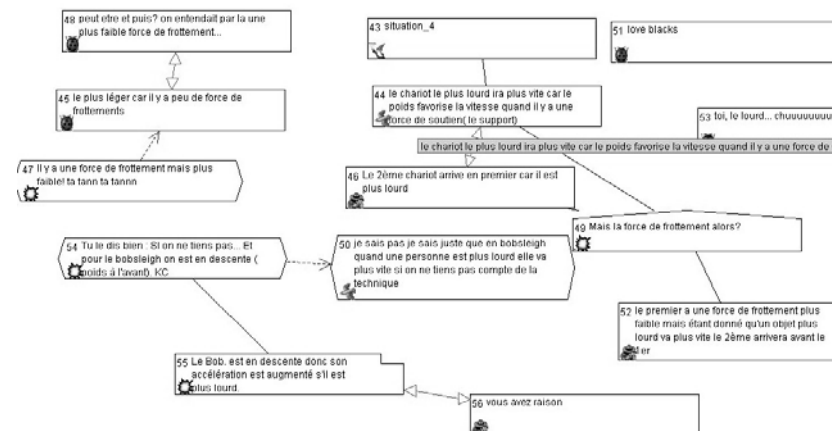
48 peut etre et puis? on entendait par la une plus faible force de frottement...

45 le plus léger car il y a peu de force de frottements

47 Il y a une force de frottement mais plus faible! ta tann ta tanno

43 situation_4

51 love blacks

44 le chariot le plus lourd ira plus vite car le poids favorise la vitesse quand il y a une force de soutien( le support)

53 toi, le lourd... chuuuuuuuu

le chariot le plus lourd ira plus vite car le poids favorise la vitesse quand il y a une force de

46 Le 2ème chariot arrive en premier car il est plus lourd

49 Mais la force de frottement alors?

54 Tu le dis bien : Si on ne tiens pas... Et pour le bobsleigh on est en descente ( poids à l'avant). KC

50 je sais pas je sais juste que en bobsleigh quand une personne est plus lourd elle va plus vite si on ne tiens pas compte de la technique

52 le premier a une force de frottement plus faible mais étant donné qu'un objet plus lourd va plus vite le 2ème arrivera avant le 1er

55 Le Bob. est en descente donc son accélération est augmenté s'il est plus lourd.

56 vous avez raison